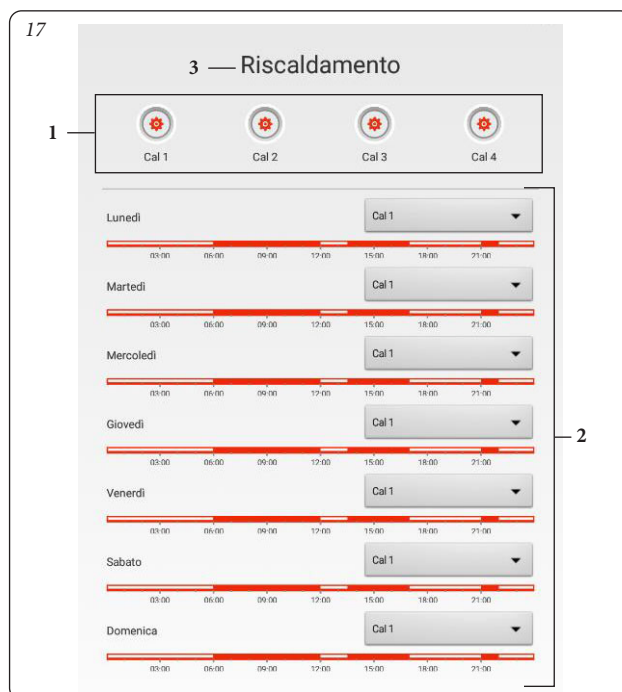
17

3 — Riscaldamento

1

Cal 1 Cal 2 Cal 3 Cal 4

Lunedì
Cal 1
03:00 06:00 09:00 12:00 15:00 18:00 21:00

Martedì
Cal 1
03:00 06:00 09:00 12:00 15:00 18:00 21:00

Mercoledì
Cal 1
03:00 06:00 09:00 12:00 15:00 18:00 21:00

Giovedì
Cal 1
03:00 06:00 09:00 12:00 15:00 18:00 21:00

Venerdì
Cal 1
03:00 06:00 09:00 12:00 15:00 18:00 21:00

Sabato
Cal 1
03:00 06:00 09:00 12:00 15:00 18:00 21:00

Domenica
Cal 1
03:00 06:00 09:00 12:00 15:00 18:00 21:00

2